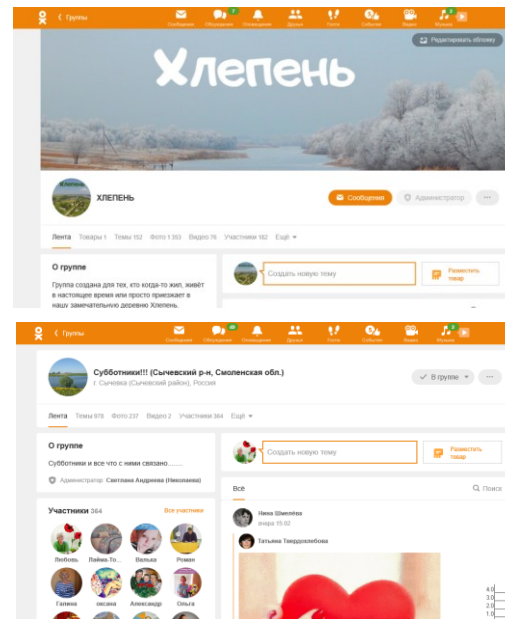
Группы
Сообщения Обсуждения 7 Оповещения Друзья Гости События Видео Музыка

Редактировать обложку

Хлепень

ХЛЕПЕНЬ

Сообщения Администратор ···

Лента Товары 1 Темы 152 Фото 1 353 Видео 76 Участники 162 Ещё

О группе
Группа создана для тех, кто когда-то жил, живёт в настоящее время или просто приезжает в нашу замечательную деревню Хлепень.

Создать новую тему
Разместить товар

Группы
Сообщения Обсуждения 45 Оповещения Друзья Гости События Видео Музыка

Субботники!!! (Сычевский р-н, Смоленская обл.)
г. Сычевка (Сычевский район), Россия

В группе ···

Лента Темы 978 Фото 237 Видео 2 Участники 364 Ещё

О группе
Субботники и все что с ними связано........
Администратор: Светлана Андреева (Николаева)

Создать новую тему
Разместить товар

Всё
Поиск

Участники 364 Все участники
Любовь Лайма-То... Валька Роман
Галина оксана Александр Ольга

Нина Шмелёва
вчера 15:02

Татьяна Твердохлебова

4,0
3,0
2,0
1,0